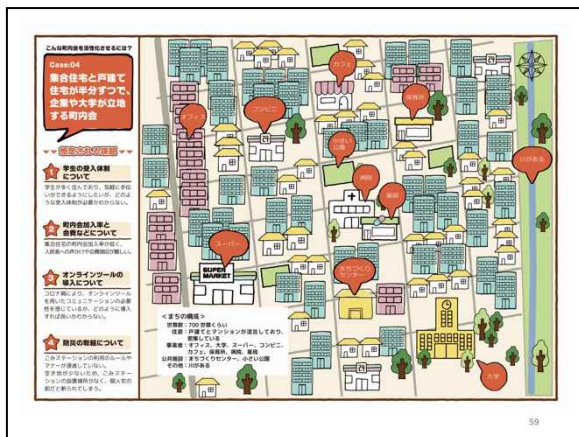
こんな町内会を活性化させるには？

Case:04
集合住宅と戸建て住宅が半分ずつで、企業や大学が立地する町内会

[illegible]

1 学生の受入体制について
学生が多く住んでおり、気軽に手伝いができるようにしたいが、どのような受入体制が必要かわからない。

2 町内会加入率と会費などについて
集合住宅の町内会加入率が低く、入居者への声かけや会費徴収が難しい。

3 オンラインツールの導入について
コロナ禍により、オンラインツールを用いたコミュニケーションの必要性を感じているが、どのように導入すればよいかわからない。

4 防災の意識について
ごみステーションの利用のルールやマナーが徹底していない。
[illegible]

オフィス
コンビニ
カフェ
保育所
小さい公園
病院
薬局
川がある
スーパー
SUPER MARKET
まちづくりセンター
大学

＜まちの構成＞
世帯数：700 世帯くらい
住居：戸建てとマンションが混在しており、密集している
事業者：オフィス、大学、スーパー、コンビニ、カフェ、保育所、病院、薬局
公共施設：まちづくりセンター、小さい公園
その他：川がある

59